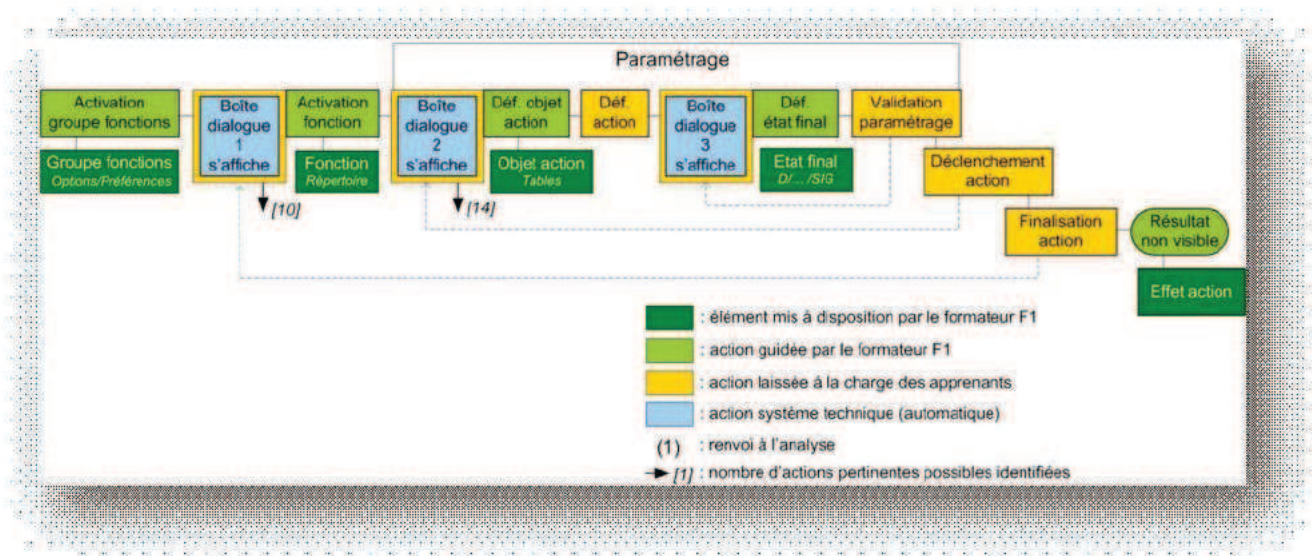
Paramétrage

Activation groupe fonctions

Groupe fonctions
Options/Préférences

Boîte dialogue 1 s'affiche

[10]

Activation fonction

Fonction
Répertoire

Boîte dialogue 2 s'affiche

[14]

Déf. objet action

Objet action
Tables

Déf. action

Boîte dialogue 3 s'affiche

Déf. état final

Etat final
D/... /SIG

Validation paramétrage

Déclenchement action

Finalisation action

Résultat non visible

Effet action

: élément mis à disposition par le formateur F1

: action guidée par le formateur F1

: action laissée à la charge des apprenants

: action système technique (automatique)

(1) : renvoi à l'analyse

[1] : nombre d'actions pertinentes possibles identifiées